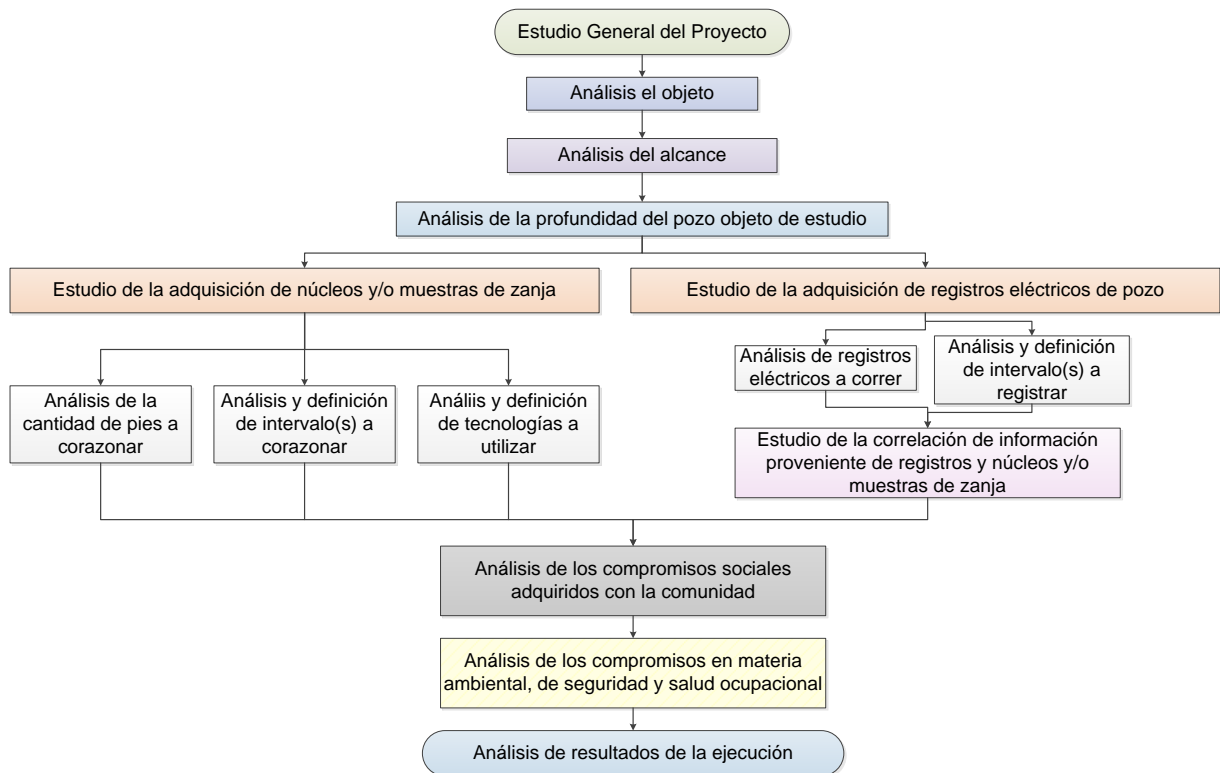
Estudio General del Proyecto

Análisis el objeto

Análisis del alcance

Análisis de la profundidad del pozo objeto de estudio

Estudio de la adquisición de núcleos y/o muestras de zanja

Estudio de la adquisición de registros eléctricos de pozo

Análisis de la cantidad de pies a corazonar

Análisis y definición de intervalo(s) a corazonar

Análiis y definición de tecnologías a utilizar

Análisis de registros eléctricos a correr

Análisis y definición de intervalo(s) a registrar

Estudio de la correlación de información proveniente de registros y núcleos y/o muestras de zanja

Análisis de los compromisos sociales adquiridos con la comunidad

Análisis de los compromisos en materia ambiental, de seguridad y salud ocupacional

Análisis de resultados de la ejecución